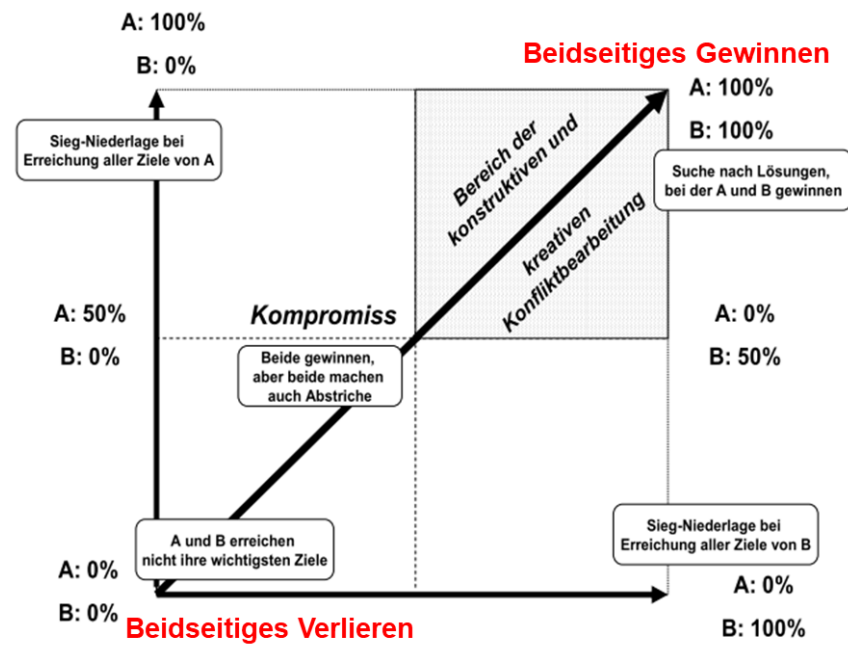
A: 100%

B: 0%

Beidseitiges Gewinnen

A: 100%

B: 100%

Sieg-Niederlage bei Erreichung aller Ziele von A

Bereich der konstruktiven und kreativen Konfliktbearbeitung

Suche nach Lösungen, bei der A und B gewinnen

A: 50%

B: 0%

Kompromiss

A: 0%

B: 50%

Beide gewinnen, aber beide machen auch Abstriche

A und B erreichen nicht ihre wichtigsten Ziele

Sieg-Niederlage bei Erreichung aller Ziele von B

A: 0%

B: 0%

Beidseitiges Verlieren

A: 0%

B: 100%